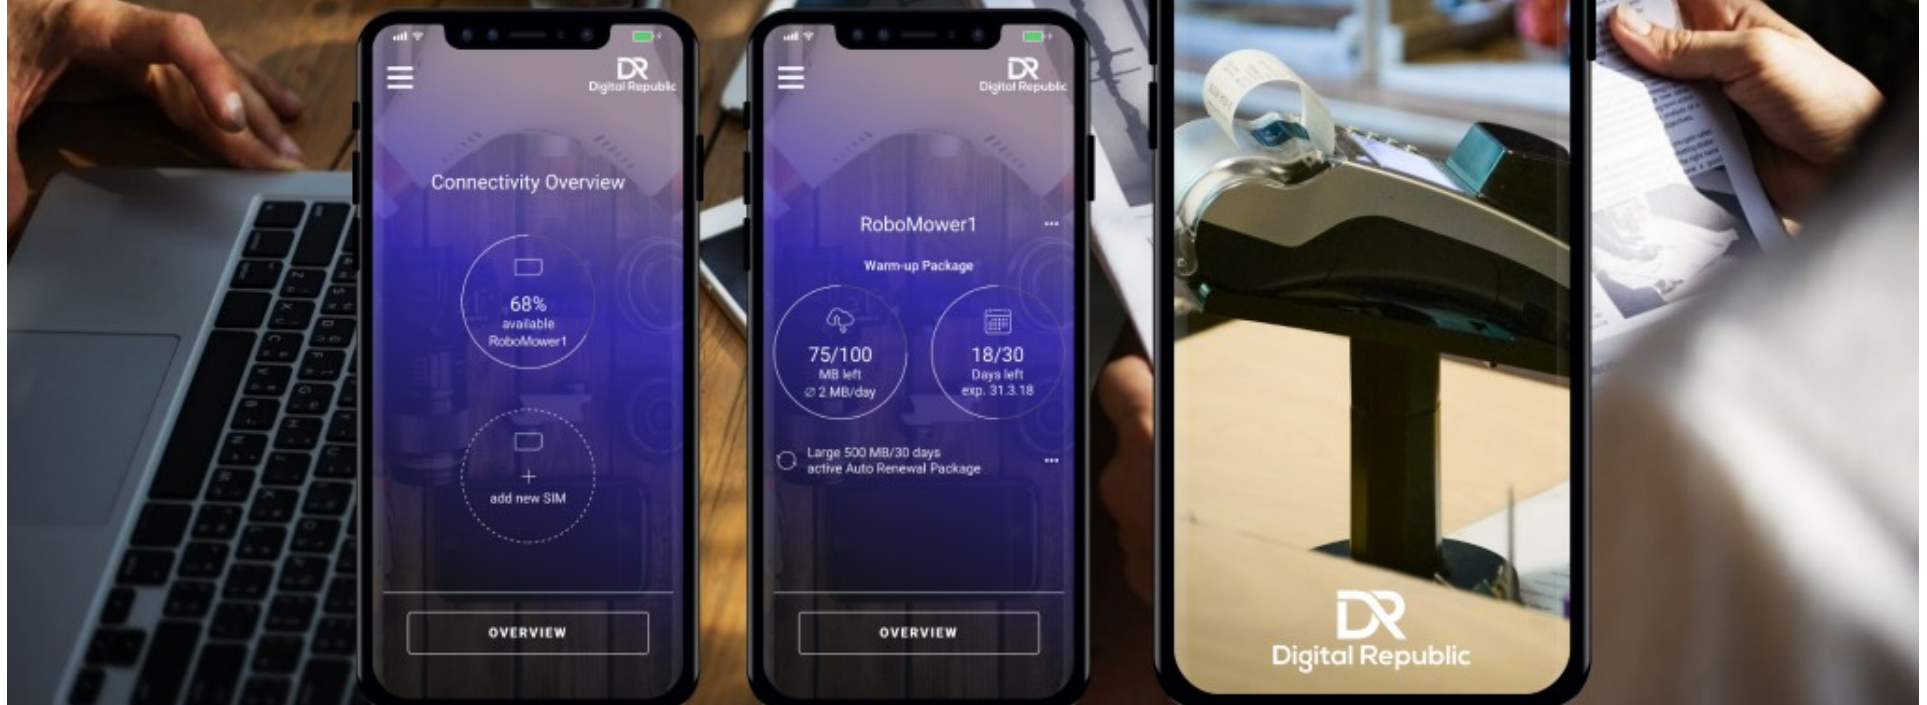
DR
Digital Republic

Connectivity Overview

68%
available
RoboMower1

+
add new SIM

OVERVIEW

DR
Digital Republic

RoboMower1

Warm-up Package

75/100
MB left
∅ 2 MB/day

18/30
Days left
exp. 31.3.18

Large 500 MB/30 days
active Auto Renewal Package

OVERVIEW

DR
Digital Republic